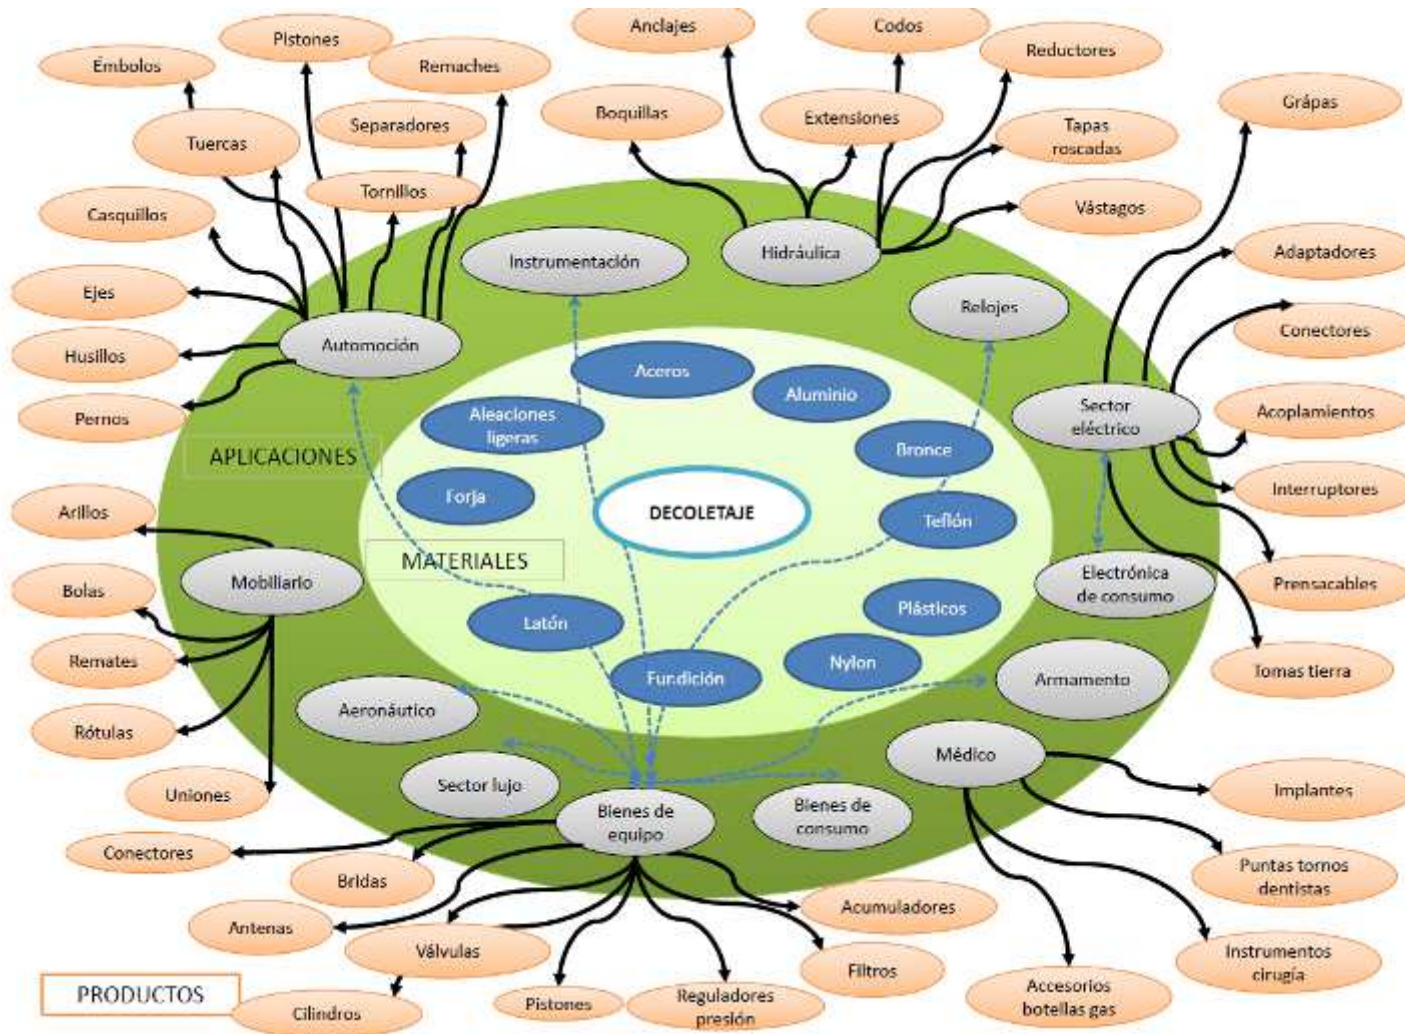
Anclajes
Codos
Pistones
Émbolos
Remaches
Reductores
Boquillas
Extensiones
Tapas roscadas
Grápas
Tuercas
Separadores
Tornillos
Vástagos
Casquillos
Instrumentación
Hidráulica
Adaptadores
Ejes
Relojes
Conectores
Husillos
Automoción
Aceros
Aluminio
Pernos
Aleaciones ligeras
Sector eléctrico
Acoplamientos
Bronce
APLICACIONES
Interruptores
Forja
DECOLETAJE
Teflón
Arillos
MATERIALES
Electrónica de consumo
Mobiliario
Prensacables
Bolas
Plásticos
Latón
Remates
Nylon
Tomas tierra
Fundición
Armamento
Aeronáutico
Rótulas
Médico
Sector lujo
Implantes
Uniones
Bienes de equipo
Bienes de consumo
Conectores
Puntas tornos dentistas
Bridas
Acumuladores
Antenas
Válvulas
Instrumentos cirugía
Filtros
Accesorios botellas gas
PRODUCTOS
Pistones
Reguladores presión
Cilindros